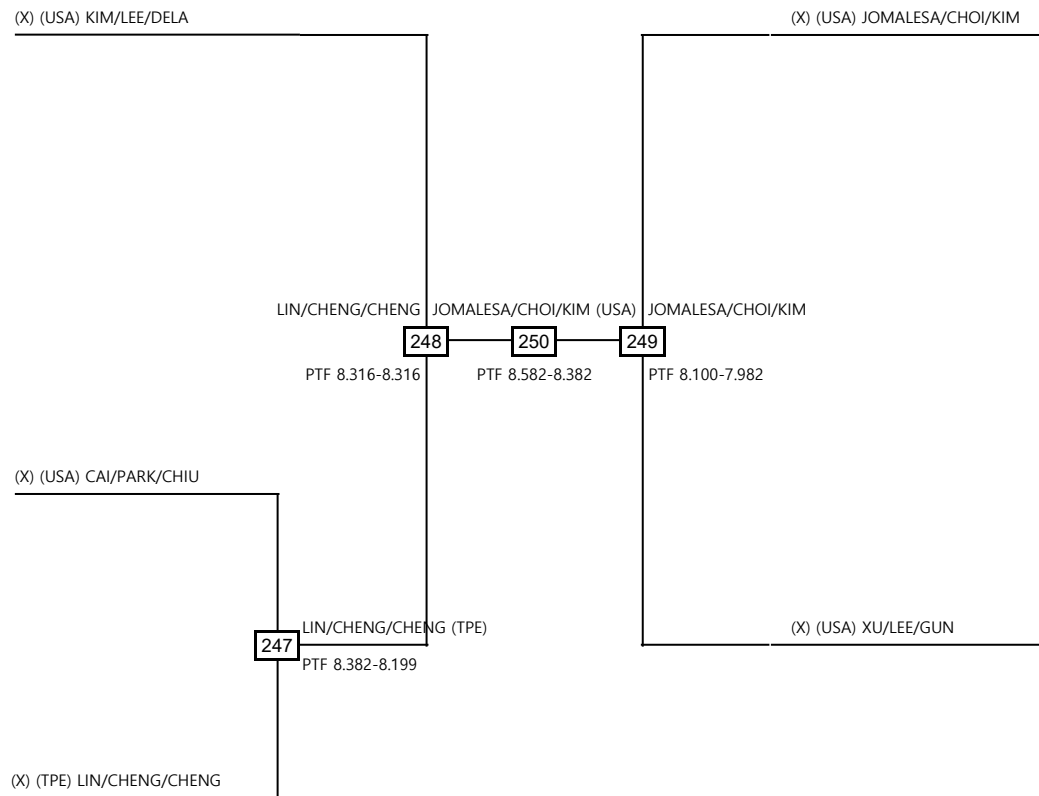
(X) (USA) KIM/LEE/DELA

(X) (USA) JOMALESA/CHOI/KIM

LIN/CHENG/CHENG

JOMALESA/CHOI/KIM (USA)

JOMALESA/CHOI/KIM

248

250

249

PTF 8.316-8.316

PTF 8.582-8.382

PTF 8.100-7.982

(X) (USA) CAI/PARK/CHIU

LIN/CHENG/CHENG (TPE)

247

PTF 8.382-8.199

(X) (USA) XU/LEE/GUN

(X) (TPE) LIN/CHENG/CHENG